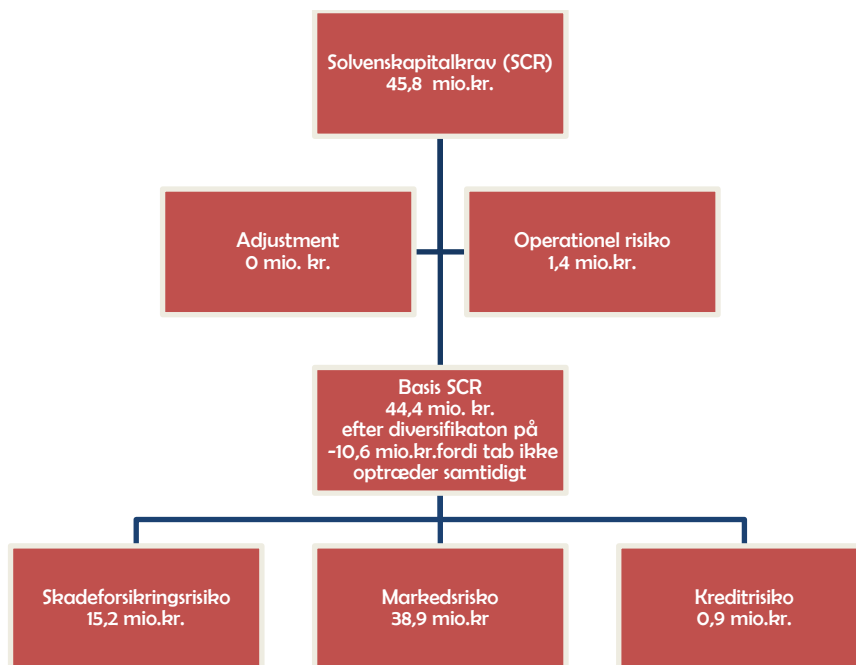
Solvenskapitalkrav (SCR)
45,8 mio.kr.

Adjustment
0 mio. kr.

Operationel risiko
1,4 mio.kr.

Basis SCR
44,4 mio. kr.
efter diversifikaton på
-10,6 mio.kr.fordi tab ikke
optræder samtidigt

Skadeforsikringsrisiko
15,2 mio.kr.

Markedsrisko
38,9 mio.kr

Kreditrisiko
0,9 mio.kr.